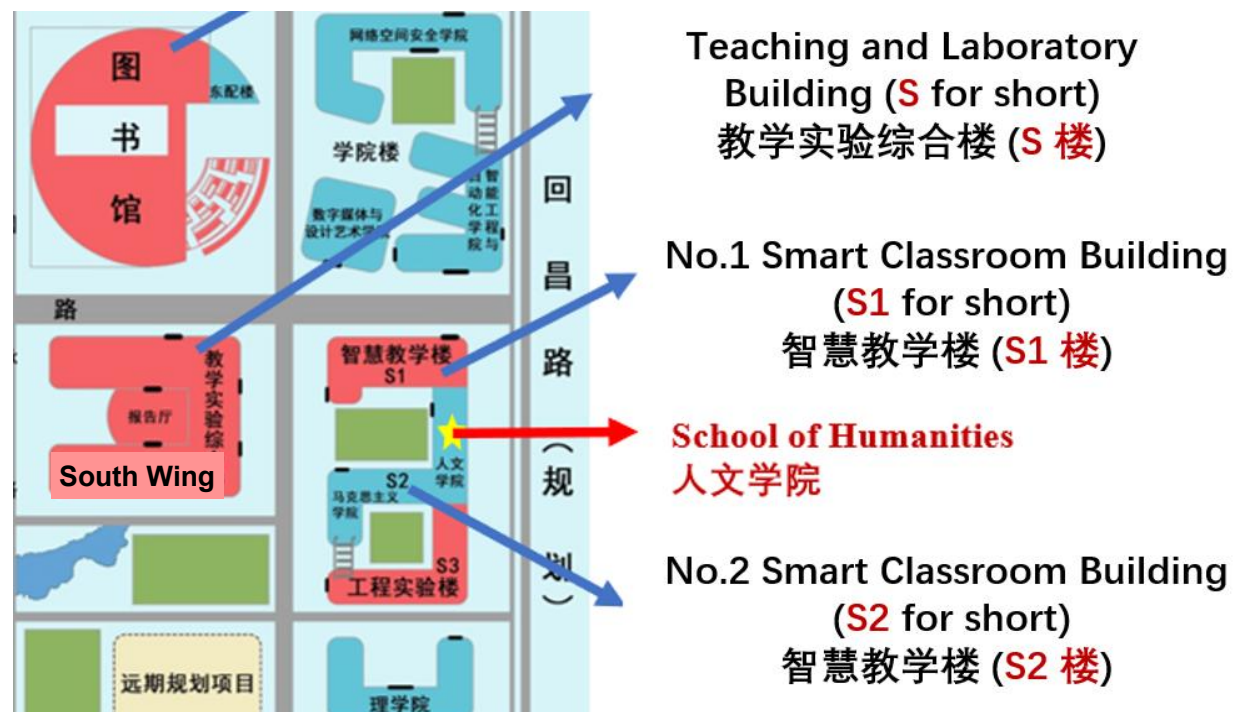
图

书

馆

东配楼

网络空间安全学院

学院楼

数字媒体与设计艺术学院

智能工程与自动化学院

路

教学实验综

报告厅

South Wing

智慧教学楼
S1

人文学院

S2

马克思主义学院

S3

工程实验楼

远期规划项目

理学院

回昌路（规划）

Teaching and Laboratory Building (S for short)
教学实验综合楼 (S 楼)

No.1 Smart Classroom Building (S1 for short)
智慧教学楼 (S1 楼)

School of Humanities
人文学院

No.2 Smart Classroom Building (S2 for short)
智慧教学楼 (S2 楼)